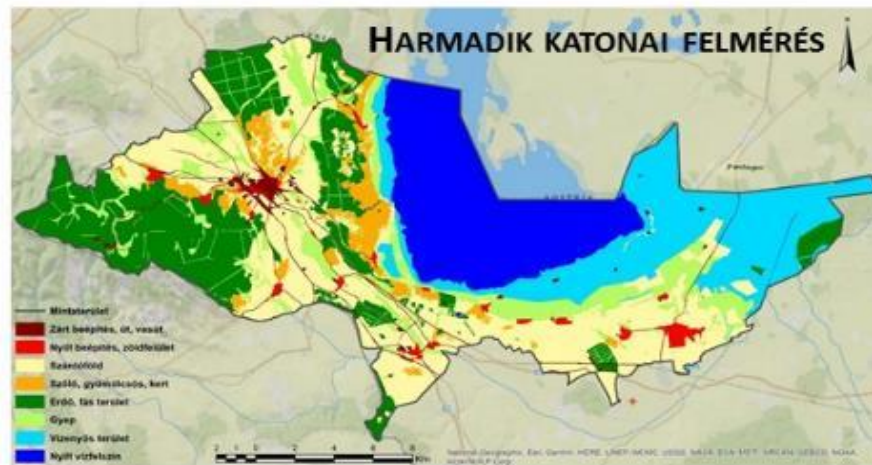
HARMADIK KATONAI FELMÉRÉS

Mintaterület
Zárt beépítés, út, vasút
Nyílt beépítés, zöldfelület
Szántóföld
Szőlő, gyümölcsös, kert
Erdő, fás terület
Gyep
Vizenyős terület
Nyílt vízfelszín

2 1 0 2 4 6 8 Km

National Geographic, Esri, Garmin, HERE, UNEP-WCMC, USGS, NASA, ESA, METI, NRCAN, GEBCO, NOAA, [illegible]